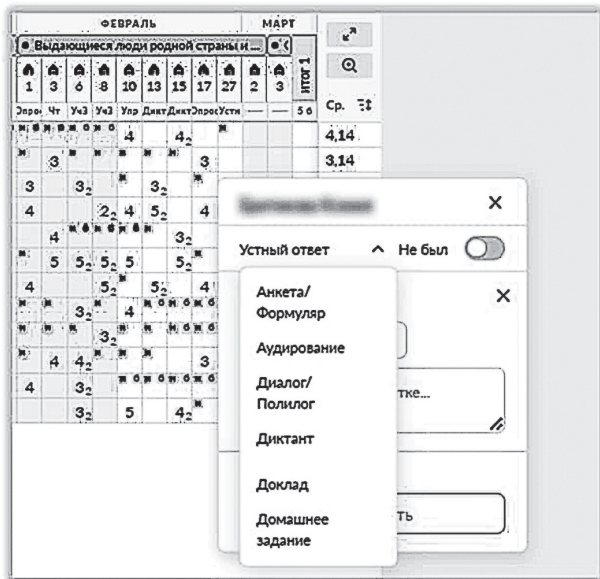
ФЕВРАЛЬ

МАРТ

Выдающиеся люди родной страны и...

1 3 6 8 10 13 15 17 27 2 3

ИТОГ 1

Опрос Чт УчЗ УчЗ Упр Дикт Дикт Опрос Устн — — 5 6

Ср.

4,14

3,14

4

$4_2$

3

3

$3_2$

$3_2$

4

$2_2$ 4 $5_2$

4

4

$3_2$

5

5

$5_2$ $5_2$ 5

$5_2$

4

$5_2$

$5_2$

4

$3_2$

4

$3_2$

4

$4_2$

3

4

$3_2$

$3_2$

5

$4_2$

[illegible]

Устный ответ

Не был

Анкета/ Формуляр

Аудирование

Диалог/ Полилог

Диктант

Доклад

Домашнее задание

тке...

ть